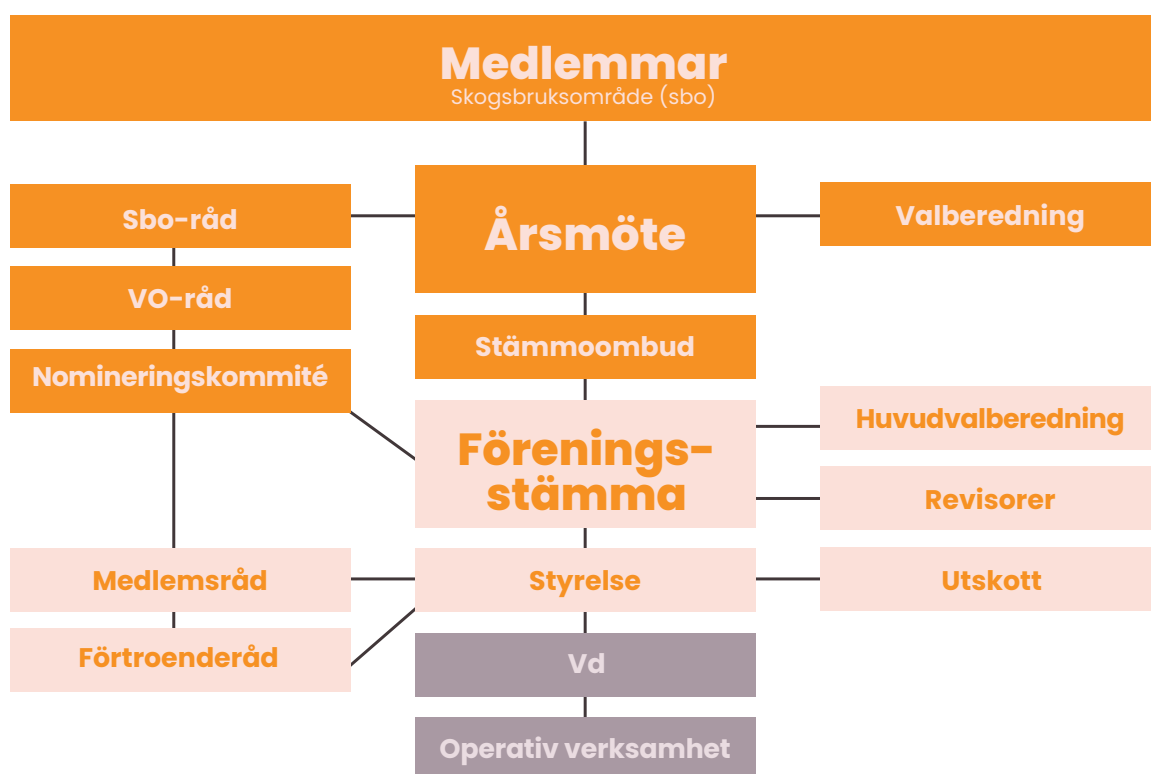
Medlemmar
Skogsbruksområde (sbo)

Sbo-råd

Årsmöte

Valberedning

VO-råd

Stämmoombud

Nomineringskommité

Föreningsstämma

Huvudvalberedning

Revisorer

Medlemsråd

Styrelse

Utskott

Förtroenderåd

Vd

Operativ verksamhet